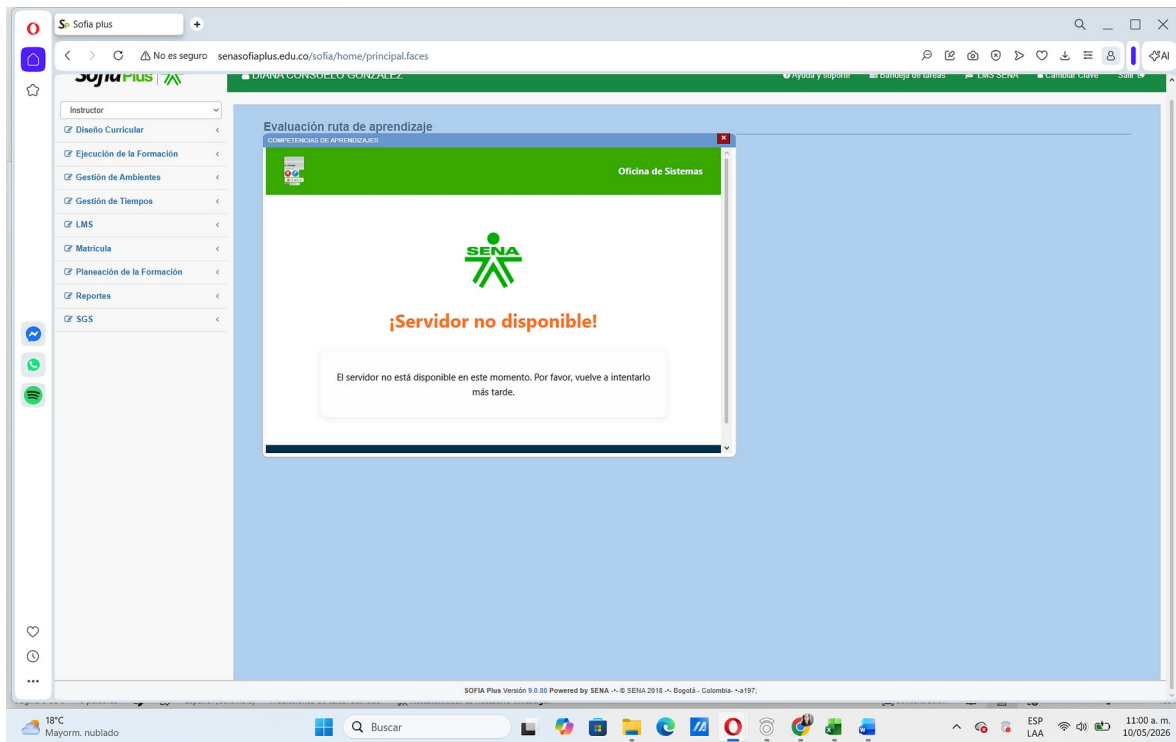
Sofia plus

No es seguro senasofiaplus.edu.co/sofia/home/principal.faces

AI

SofiaPlus

DIANA CONSUELO GONZALEZ

Ayuda y soporte Bandeja de tareas LMS SENA Cambiar Clave Salir

Instructor

Diseño Curricular
Ejecución de la Formación
Gestión de Ambientes
Gestión de Tiempos
LMS
Matrícula
Planeación de la Formación
Reportes
SGS

Evaluación ruta de aprendizaje

COMPETENCIAS DE APRENDIZAJES

Oficina de Sistemas

SENA

¡Servidor no disponible!

El servidor no está disponible en este momento. Por favor, vuelve a intentarlo más tarde.

SOFIA Plus Versión 9.0.80 Powered by SENA -*- © SENA 2018 -*- Bogotá - Colombia- *-a197;

18°C
Mayorm. nublado

Buscar

ESP
LAA

11:00 a. m.
10/05/2026